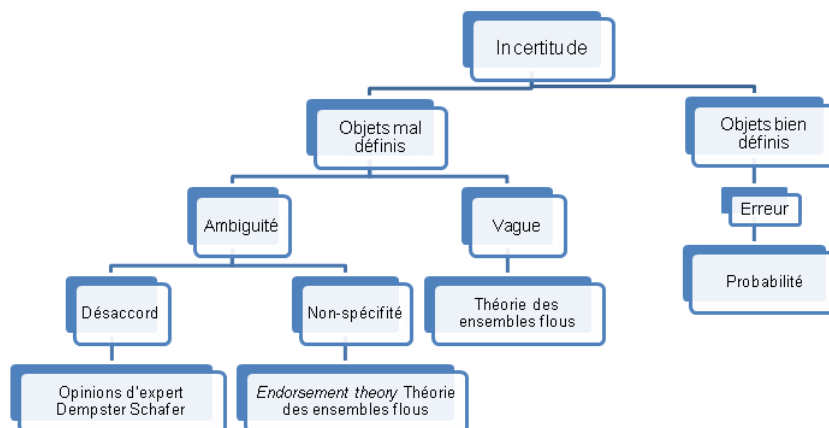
Incertitude

Objets mal définis

Objets bien définis

Ambiguité

Vague

Erreur

Probabilité

Désaccord

Non-spécifité

Théorie des ensembles flous

Opinions d'expert Dempster Schafer

*Endorsement theory* Théorie des ensembles flous